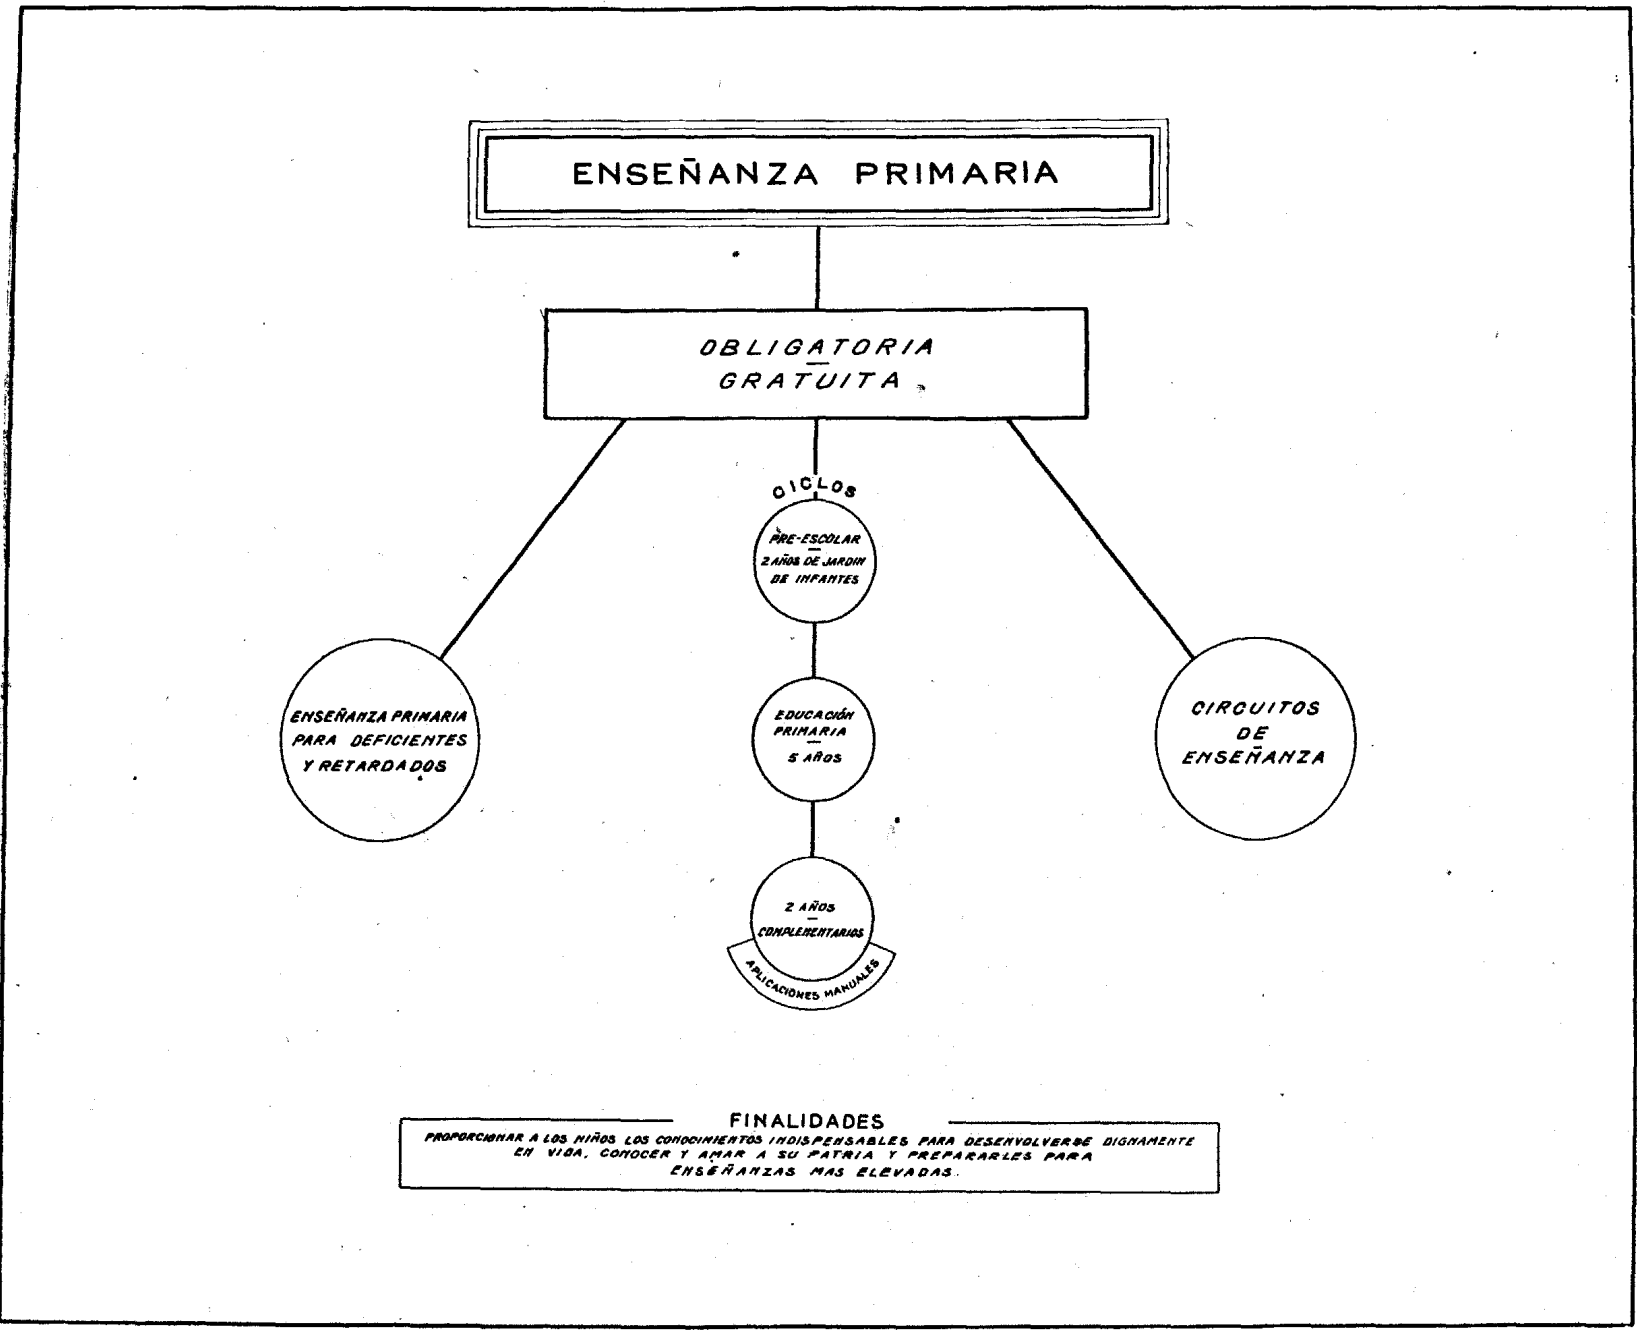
ENSEÑANZA PRIMARIA

OBLIGATORIA
—
GRATUITA

CICLOS

PRE-ESCOLAR
—
2 AÑOS DE JARDIN DE INFANTES

EDUCACIÓN PRIMARIA
—
5 AÑOS

2 AÑOS
—
COMPLEMENTARIOS

APLICACIONES MANUALES

ENSEÑANZA PRIMARIA PARA DEFICIENTES Y RETARDADOS

CIRCUITOS DE ENSEÑANZA

FINALIDADES

PROPORCIONAR A LOS NIÑOS LOS CONOCIMIENTOS INDISPENSABLES PARA DESENVOLVERSE DIGNAMENTE EN VIDA, CONOCER Y AMAR A SU PATRIA Y PREPARARLES PARA ENSEÑANZAS MAS ELEVADAS.